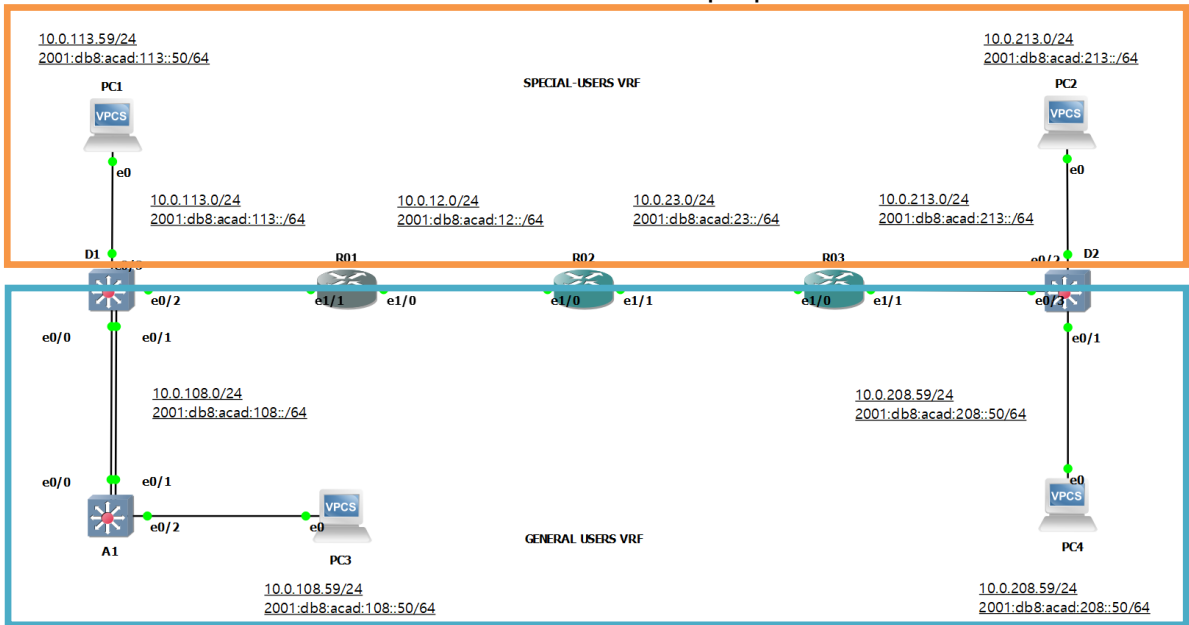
10.0.113.59/24
2001:db8:acad:113::50/64

SPECIAL-USERS VRF

10.0.213.0/24
2001:db8:acad:213::/64

PC1
VPCS
e0

PC2
VPCS
e0

10.0.113.0/24
2001:db8:acad:113::/64

10.0.12.0/24
2001:db8:acad:12::/64

10.0.23.0/24
2001:db8:acad:23::/64

10.0.213.0/24
2001:db8:acad:213::/64

D1
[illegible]
e0/2

R01
e1/1
e1/0

R02
e1/0
e1/1

R03
e1/0
e1/1

e0/2
D2
e0/3

e0/0
e0/1

e0/1

10.0.108.0/24
2001:db8:acad:108::/64

10.0.208.59/24
2001:db8:acad:208::50/64

e0/0
e0/1

A1
e0/2

e0
VPCS
PC3

GENERAL USERS VRF

e0
VPCS
PC4

10.0.108.59/24
2001:db8:acad:108::50/64

10.0.208.59/24
2001:db8:acad:208::50/64